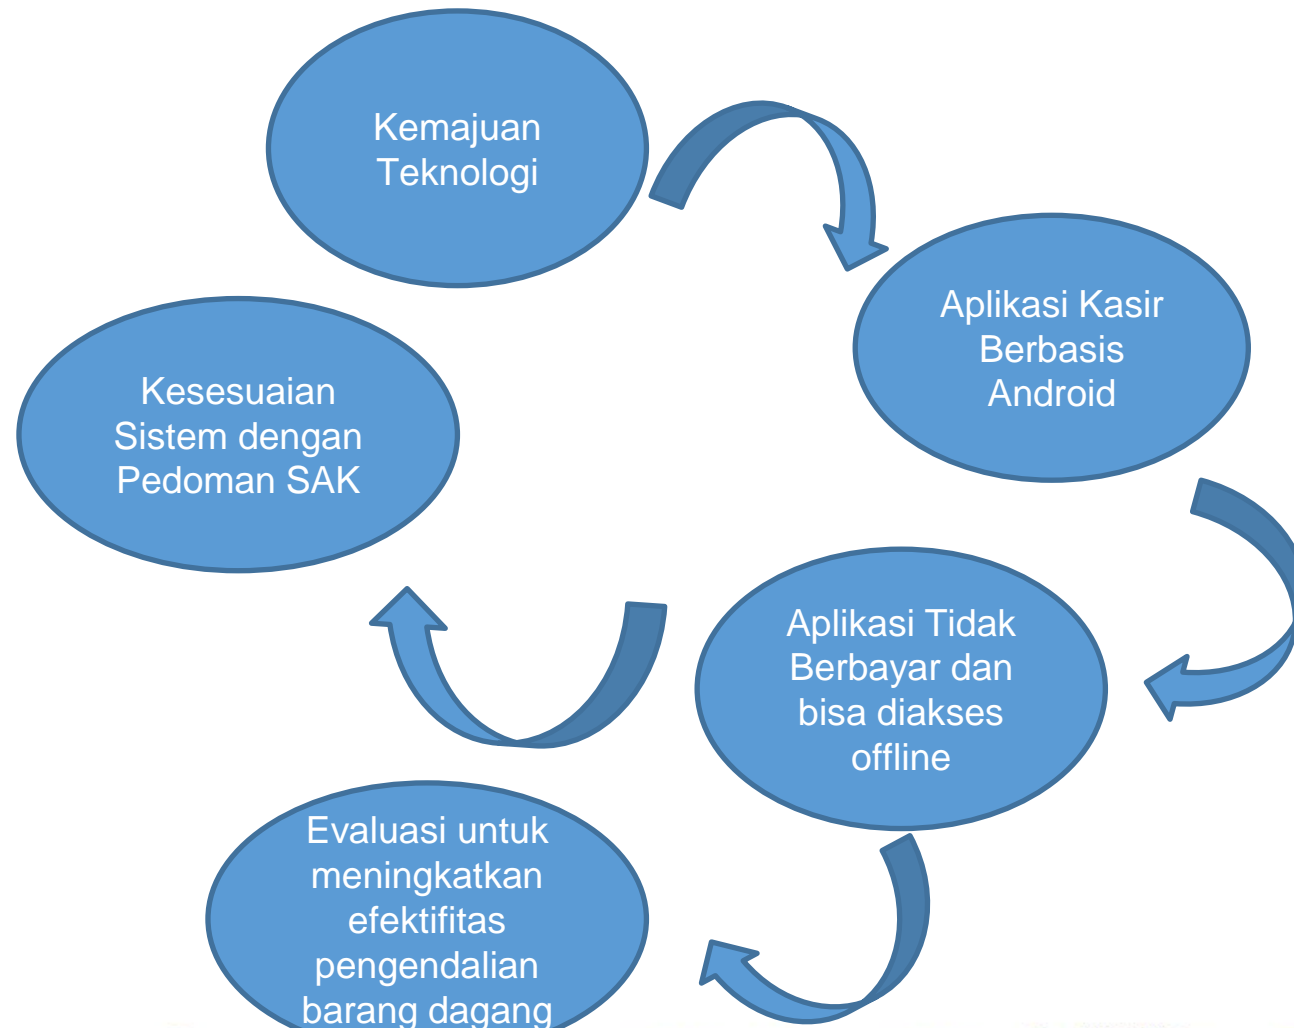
Kemajuan Teknologi

Aplikasi Kasir Berbasis Android

Aplikasi Tidak Berbayar dan bisa diakses offline

Evaluasi untuk meningkatkan efektifitas pengendalian barang dagang

Kesesuaian Sistem dengan Pedoman SAK